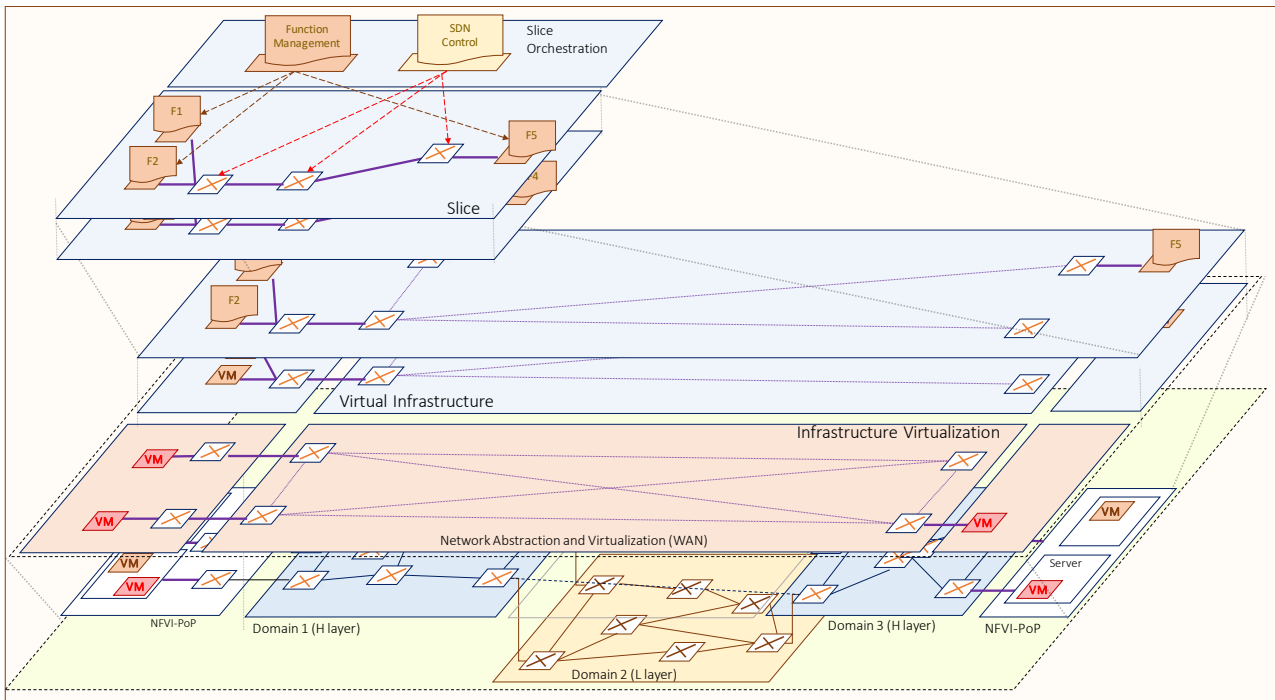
Function Management

SDN Control

Slice Orchestration

F1

F2

F5

4

Slice

F5

F2

VM

Virtual Infrastructure

Infrastructure Virtualization

VM

VM

VM

VM

Network Abstraction and Virtualization (WAN)

VM

VM

Server

VM

NFVI-PoP

Domain 1 (H layer)

Domain 3 (H layer)

NFVI-PoP

Domain 2 (L layer)